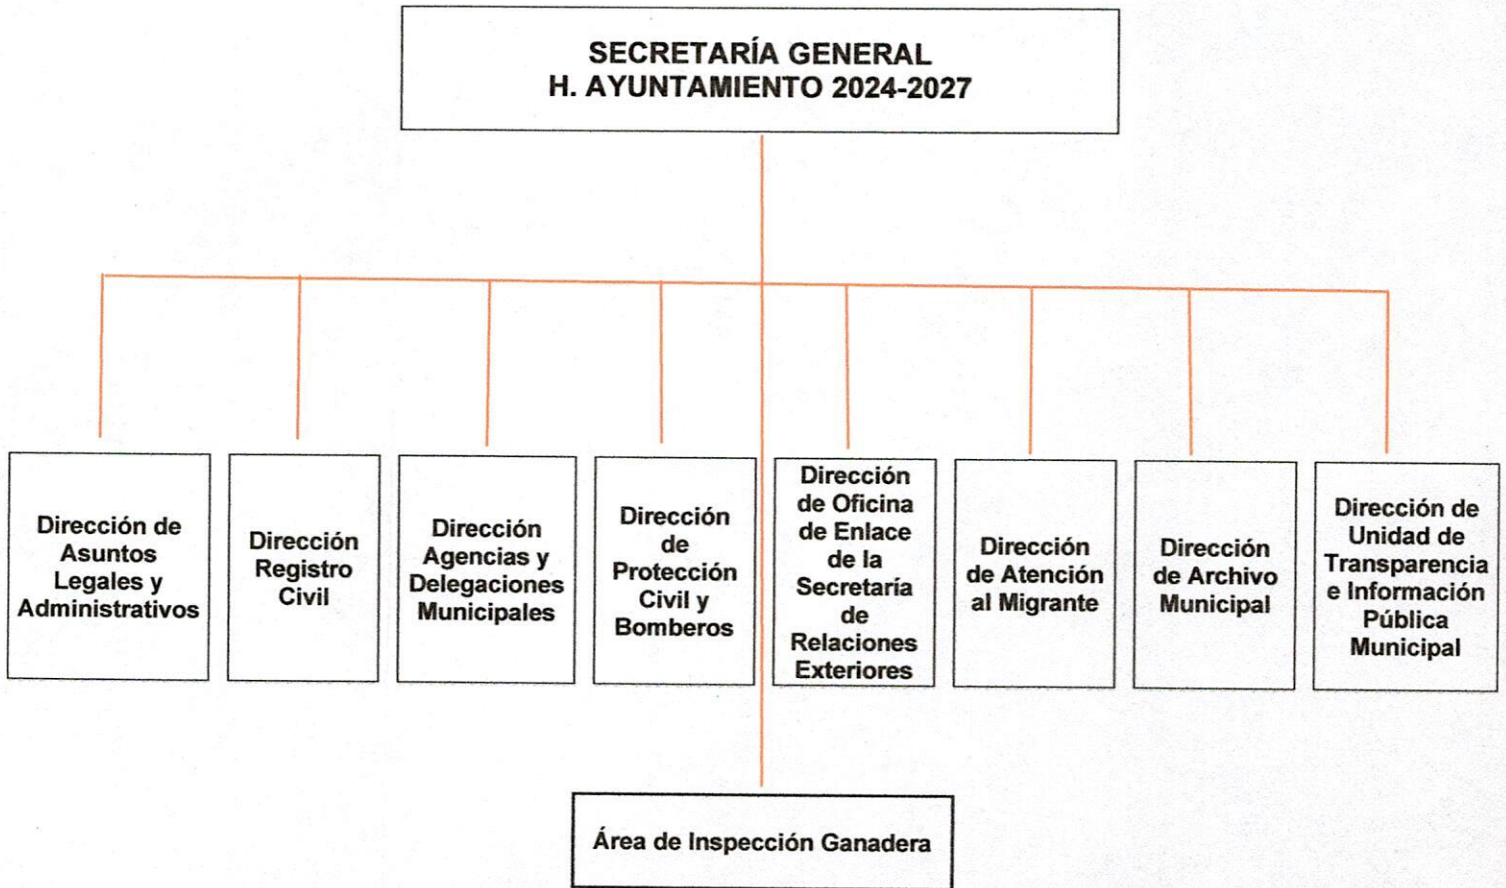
SECRETARÍA GENERAL
H. AYUNTAMIENTO 2024-2027

Dirección de Asuntos Legales y Administrativos

Dirección Registro Civil

Dirección Agencias y Delegaciones Municipales

Dirección de Protección Civil y Bomberos

Dirección de Oficina de Enlace de la Secretaría de Relaciones Exteriores

Dirección de Atención al Migrante

Dirección de Archivo Municipal

Dirección de Unidad de Transparencia e Información Pública Municipal

Área de Inspección Ganadera